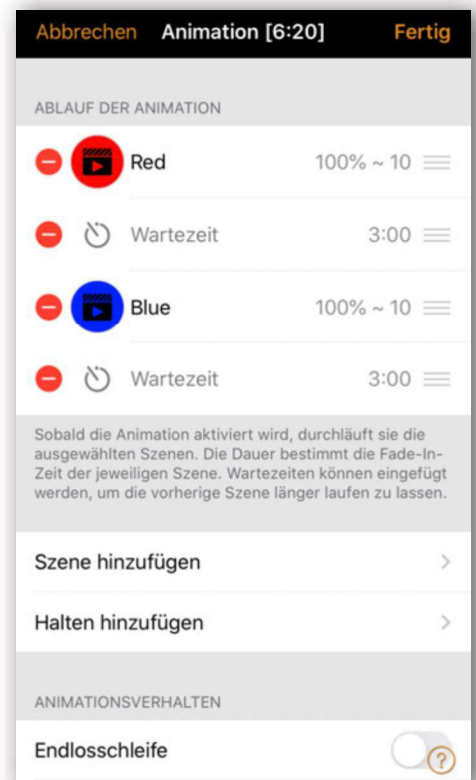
Abbrechen Animation [6:20] Fertig

ABLAUF DER ANIMATION

Red 100% ~ 10

Wartezeit 3:00

Blue 100% ~ 10

Wartezeit 3:00

Sobald die Animation aktiviert wird, durchläuft sie die ausgewählten Szenen. Die Dauer bestimmt die Fade-In-Zeit der jeweiligen Szene. Wartezeiten können eingefügt werden, um die vorherige Szene länger laufen zu lassen.

Szene hinzufügen

Halten hinzufügen

ANIMATIONSVERHALTEN

Endlosschleife

?